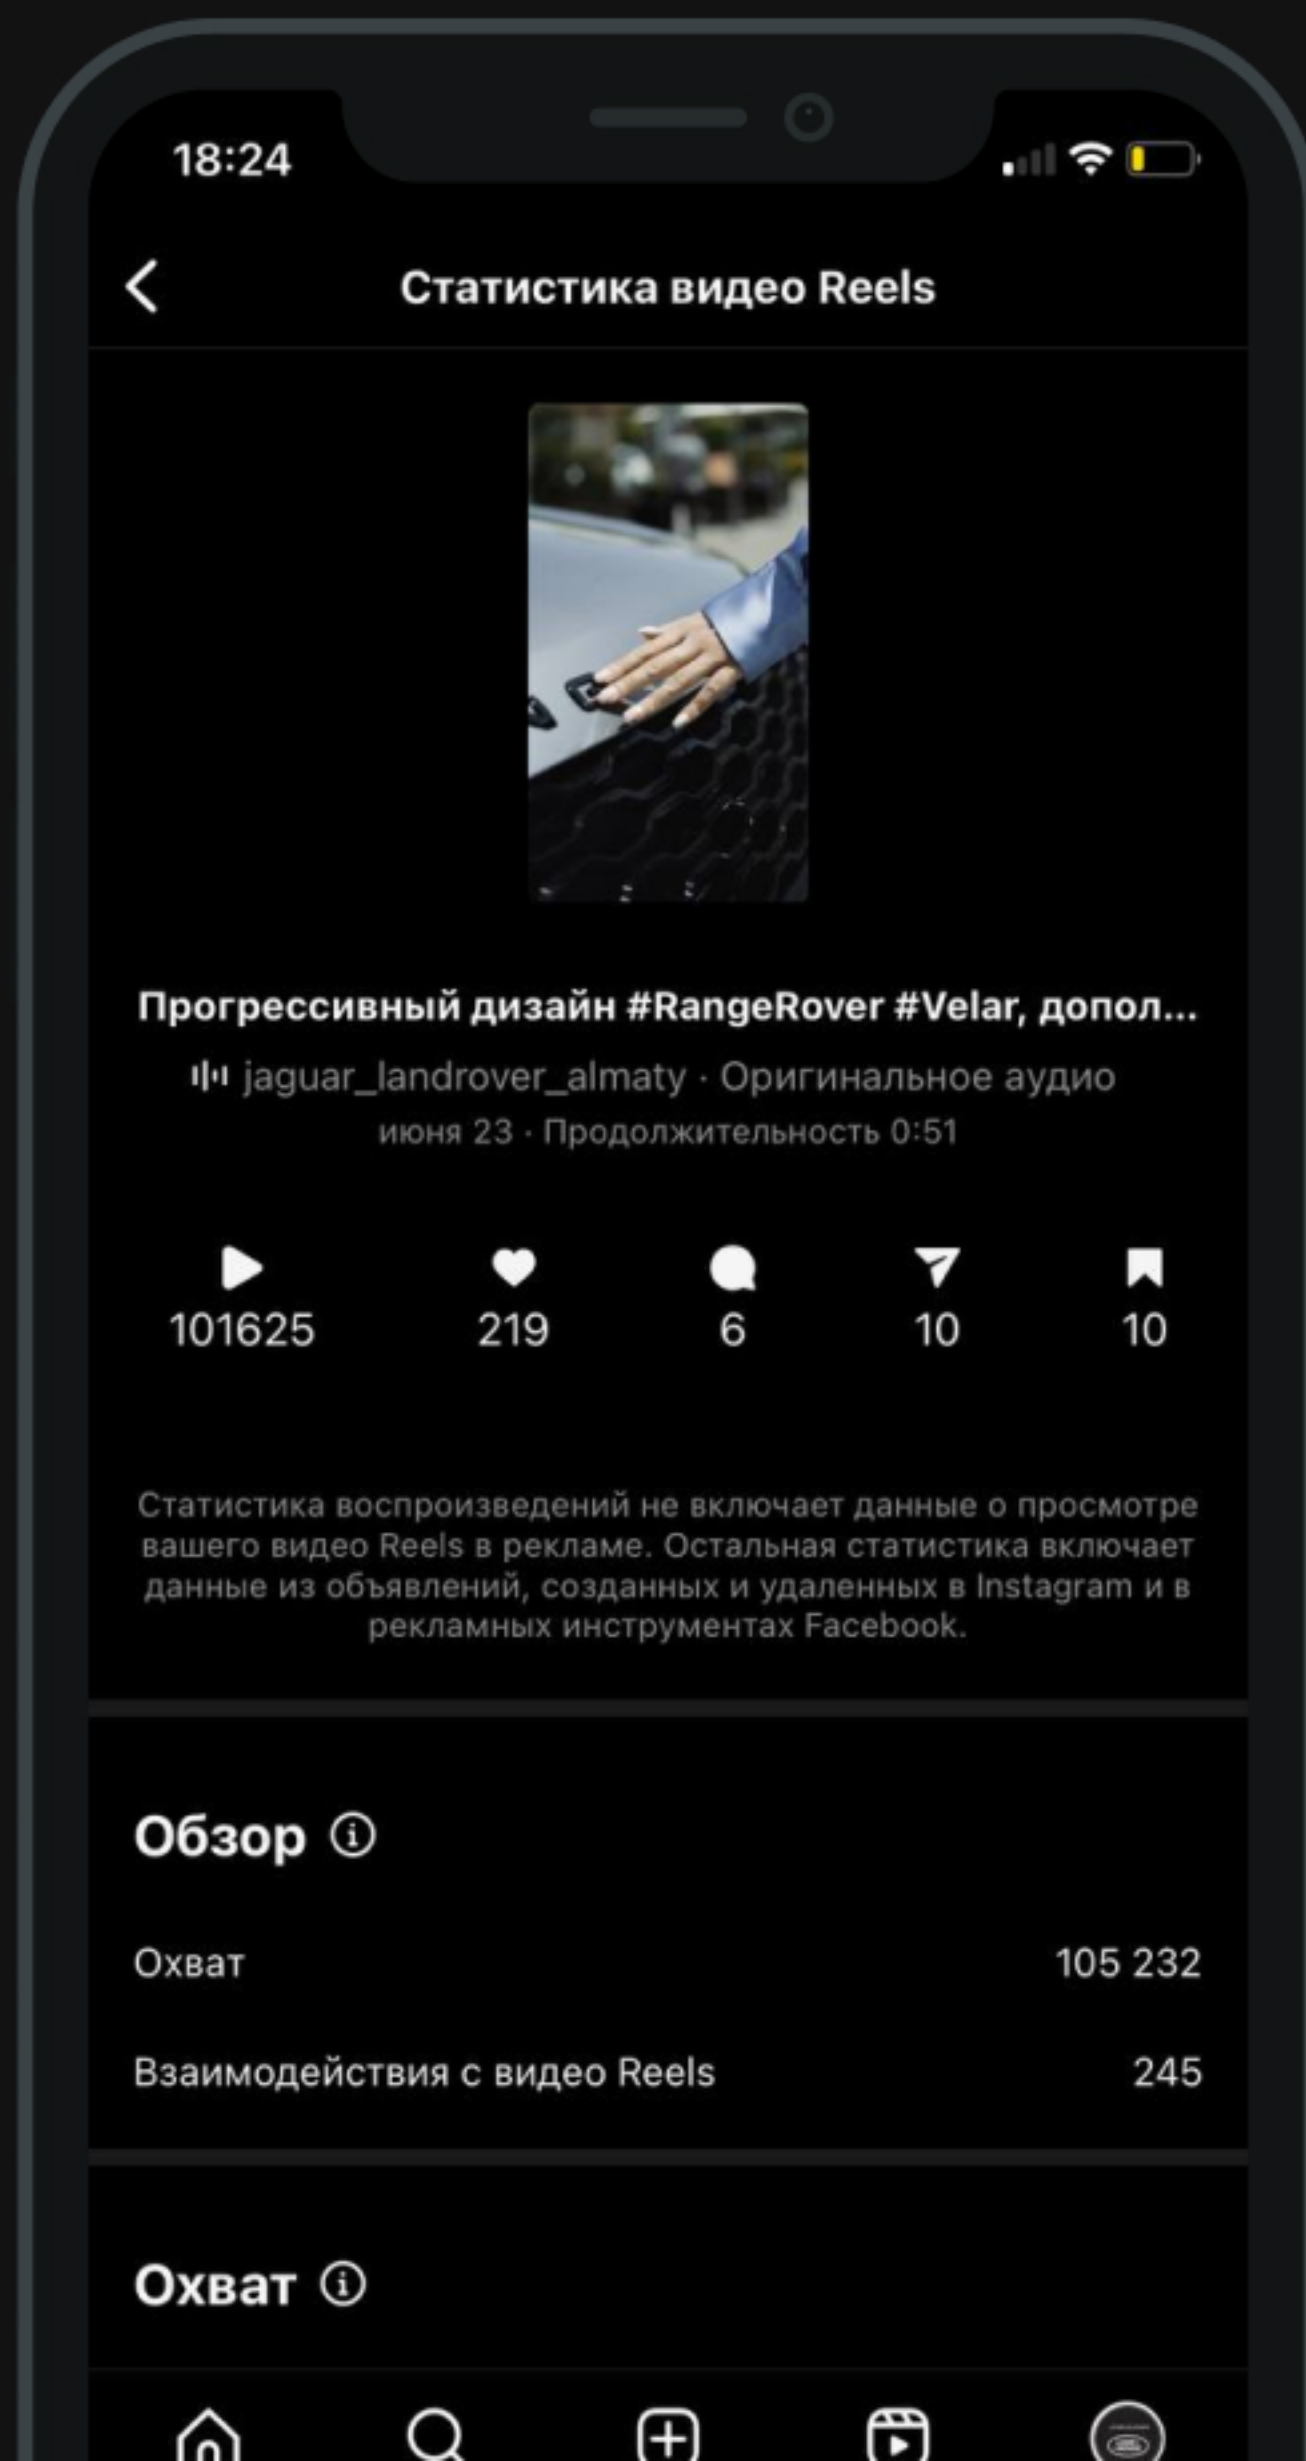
18:24

Статистика видео Reels

Прогрессивный дизайн #RangeRover #Velar, допол...

jaguar_landrover_almaty · Оригинальное аудио

июня 23 · Продолжительность 0:51

101625
219
6
10
10

Статистика воспроизведений не включает данные о просмотре вашего видео Reels в рекламе. Остальная статистика включает данные из объявлений, созданных и удаленных в Instagram и в рекламных инструментах Facebook.

Обзор

| Охват | 105 232 |
|---|---|
| Взаимодействия с видео Reels | 245 |

Охват